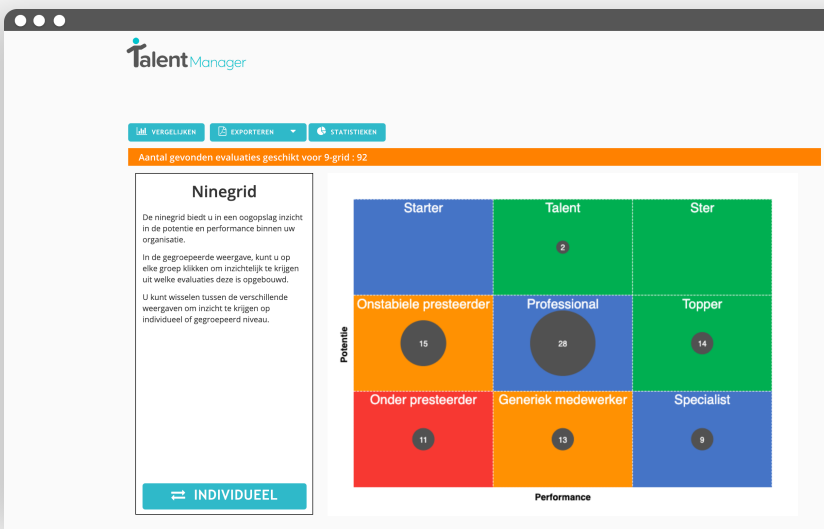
Talent Manager

VERGELIJKEN EXPORTEREN STATISTIEKEN

Aantal gevonden evaluaties geschikt voor 9-grid : 92

Ninegrid

De ninegrid biedt u in een oogopslag inzicht in de potentie en performance binnen uw organisatie.

In de gegroepeerde weergave, kunt u op elke groep klikken om inzichtelijk te krijgen uit welke evaluaties deze is opgebouwd.

U kunt wisselen tussen de verschillende weergaven om inzicht te krijgen op individueel of gegroepeerd niveau.

INDIVIDUEEL

| Starter | Talent 2 | Ster |
|---|---|---|
| Onstabiele presteerder 15 | Professional 28 | Topper 14 |
| Onder presteerder 11 | Generiek medewerker 13 | Specialist 9 |

Potentie

Performance